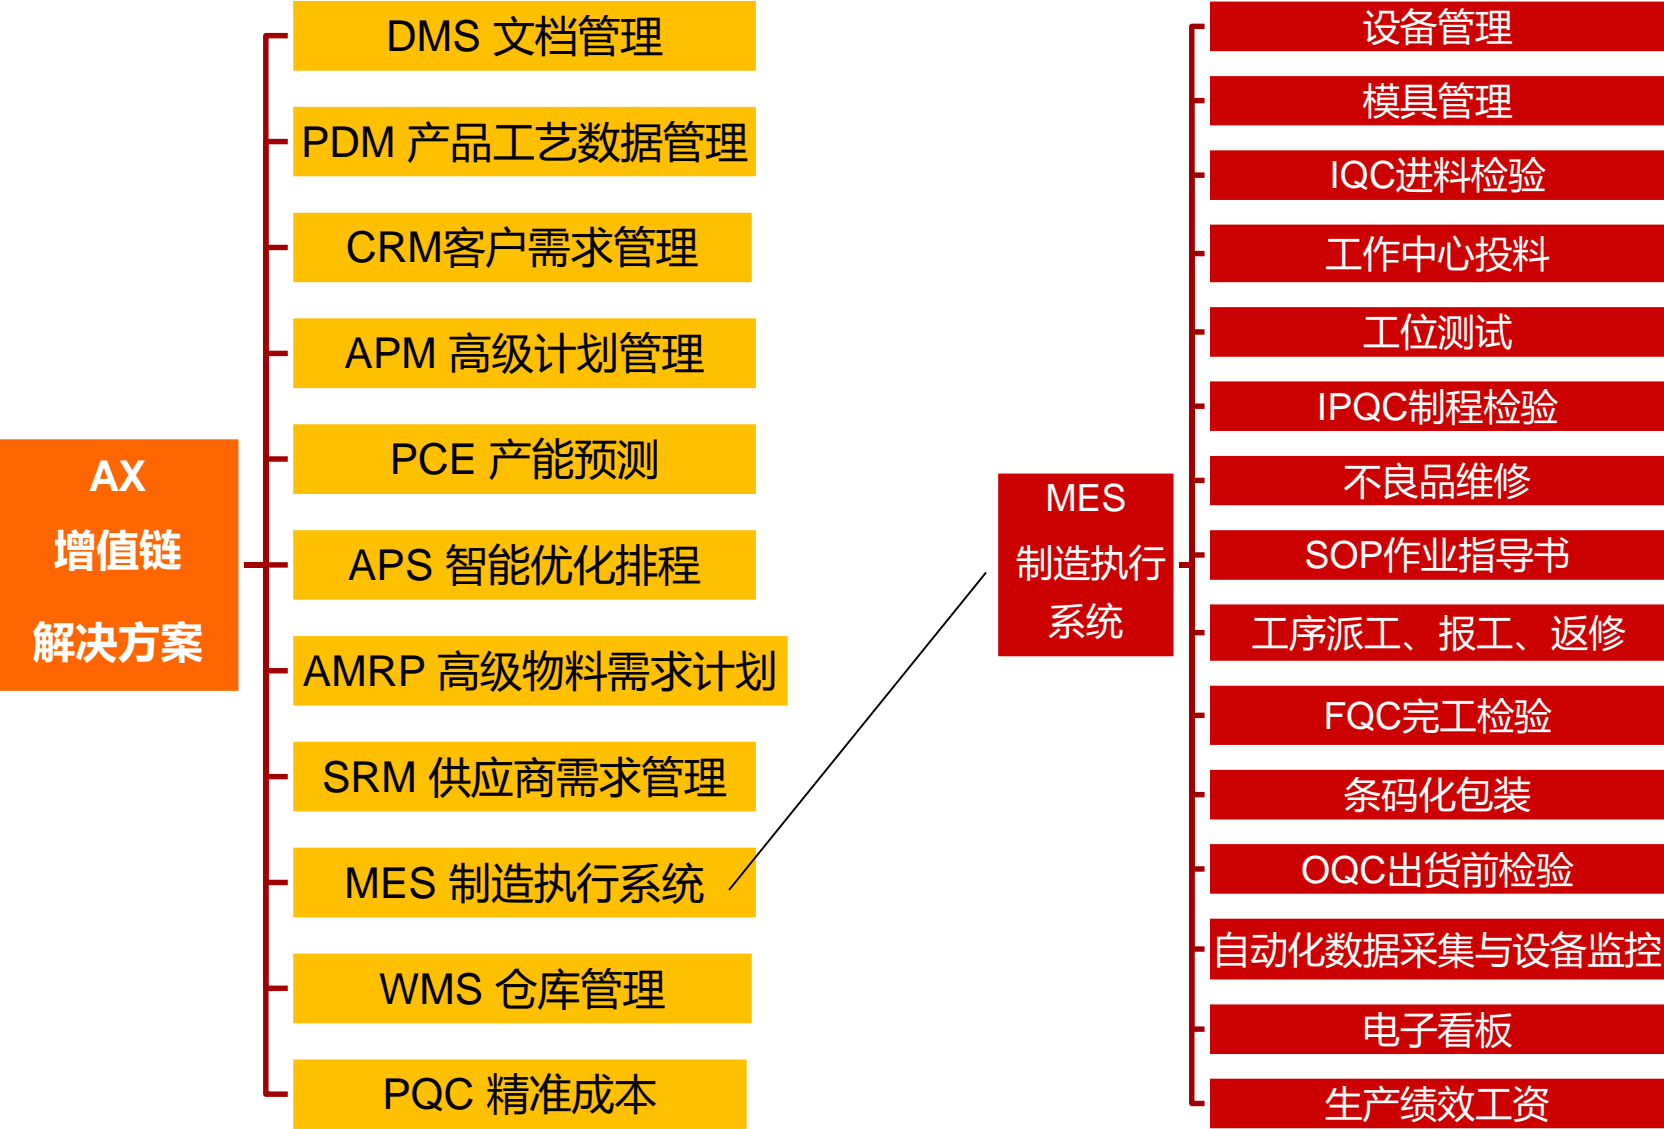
AX
增值链
解决方案

DMS 文档管理

PDM 产品工艺数据管理

CRM客户需求管理

APM 高级计划管理

PCE 产能预测

APS 智能优化排程

AMRP 高级物料需求计划

SRM 供应商需求管理

MES 制造执行系统

WMS 仓库管理

PQC 精准成本

MES
制造执行
系统

设备管理

模具管理

IQC进料检验

工作中心投料

工位测试

IPQC制程检验

不良品维修

SOP作业指导书

工序派工、报工、返修

FQC完工检验

条码化包装

OQC出货前检验

自动化数据采集与设备监控

电子看板

生产绩效工资